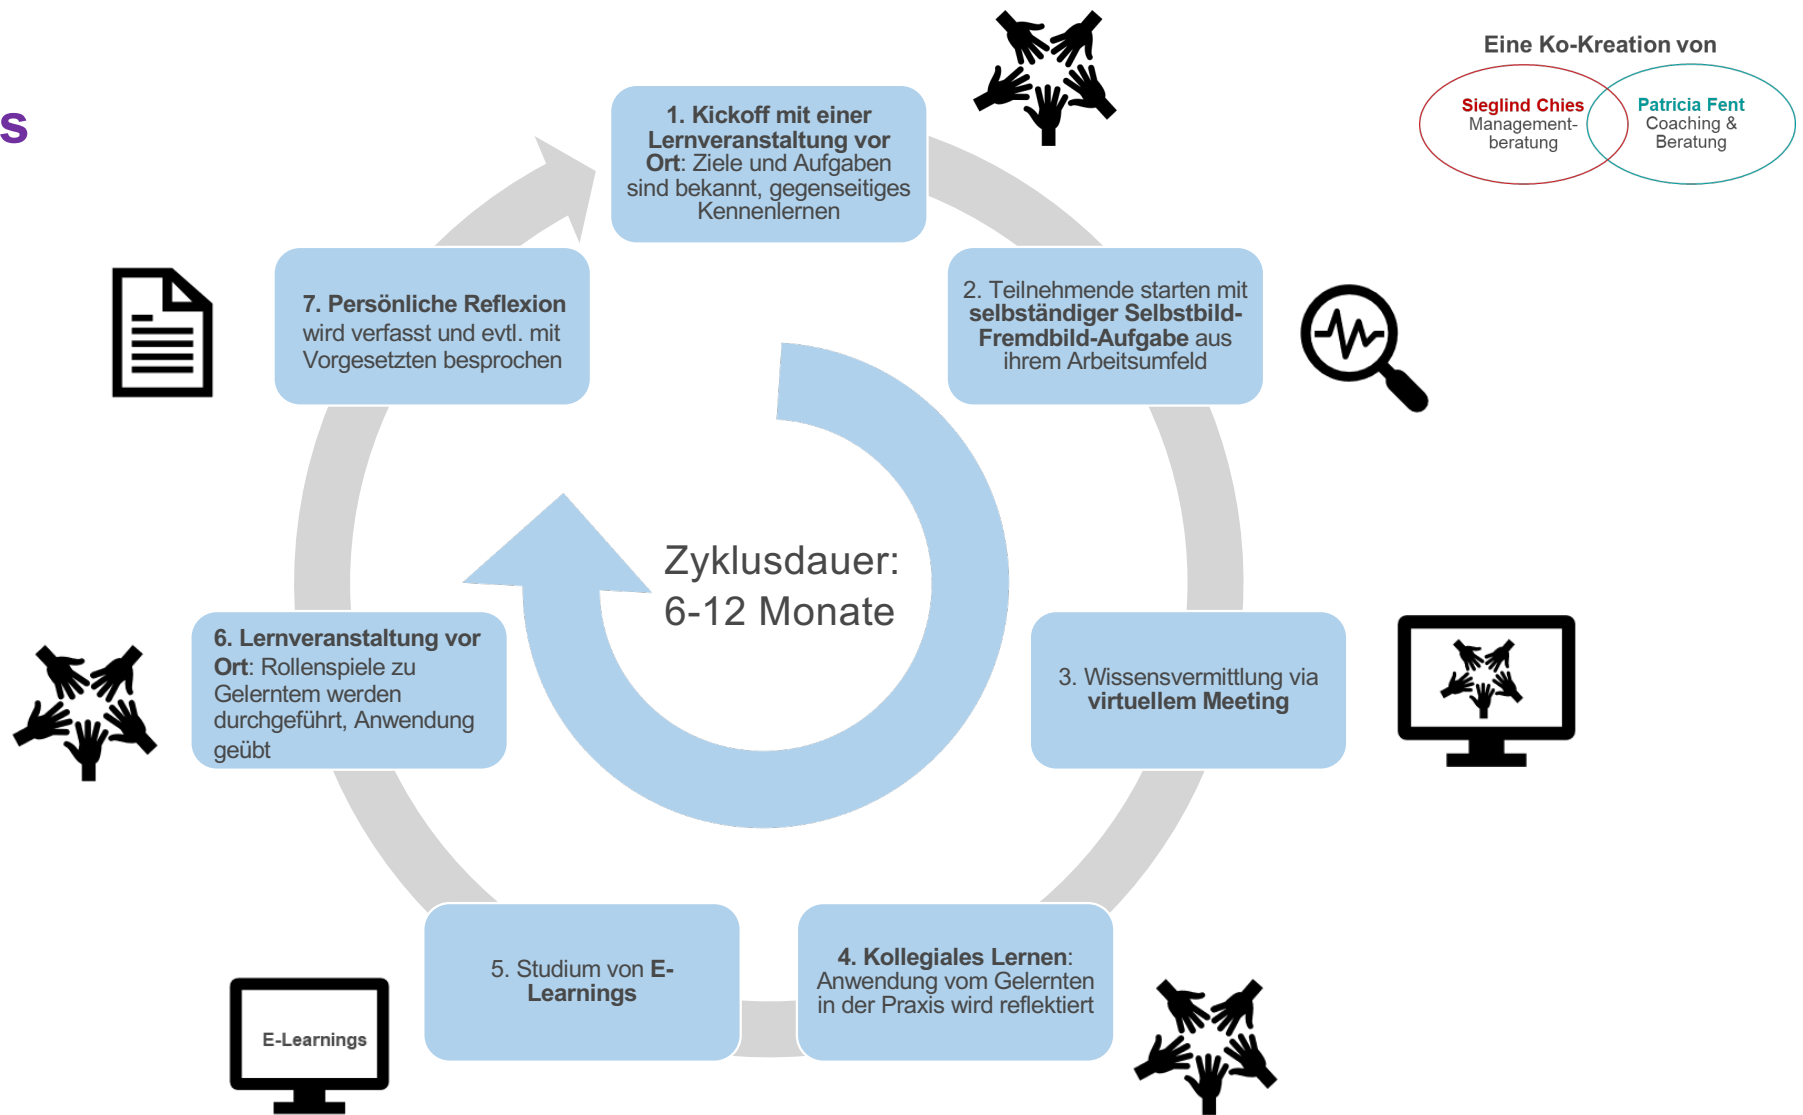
s

Eine Ko-Kreation von

Sieglind Chies
Management-beratung

Patricia Fent
Coaching & Beratung

1. Kickoff mit einer Lernveranstaltung vor Ort: Ziele und Aufgaben sind bekannt, gegenseitiges Kennenlernen

2. Teilnehmende starten mit selbständiger Selbstbild-Fremdbild-Aufgabe aus ihrem Arbeitsumfeld

3. Wissensvermittlung via virtuellem Meeting

4. Kollegiales Lernen: Anwendung vom Gelernten in der Praxis wird reflektiert

5. Studium von E-Learnings

E-Learnings

6. Lernveranstaltung vor Ort: Rollenspiele zu Gelerntem werden durchgeführt, Anwendung geübt

7. Persönliche Reflexion wird verfasst und evtl. mit Vorgesetzten besprochen

Zyklusdauer:
6-12 Monate